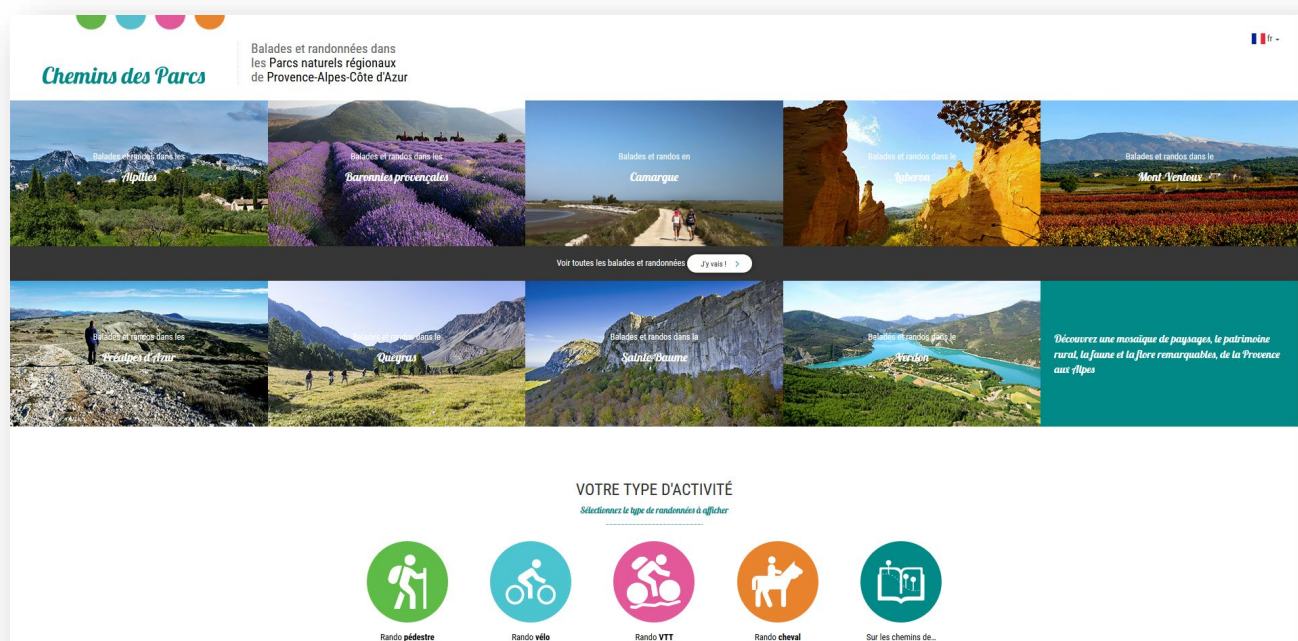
Chemins des Parcs

Balades et randonnées dans les Parcs naturels régionaux de Provence-Alpes-Côte d'Azur

fr

Balades et randos dans les
Alpilles

Balades et randos dans les
Baronnies provençales

Balades et randos en
Camargue

Balades et randos dans le
Luberon

Balades et randos dans le
Mont-Ventoux

Voir toutes les balades et randonnées J'y vais !

Balades et randos dans les
Préalpes d'Azur

Balades et randos dans le
Queyras

Balades et randos dans la
Sainte-Baume

Balades et randos dans le
Verdon

Découvrez une mosaïque de paysages, le patrimoine rural, la faune et la flore remarquables, de la Provence aux Alpes

VOTRE TYPE D'ACTIVITÉ

Sélectionnez le type de randonnées à afficher

Rando pédestre

Rando vélo

Rando VTT

Rando cheval

Sur les chemins de...